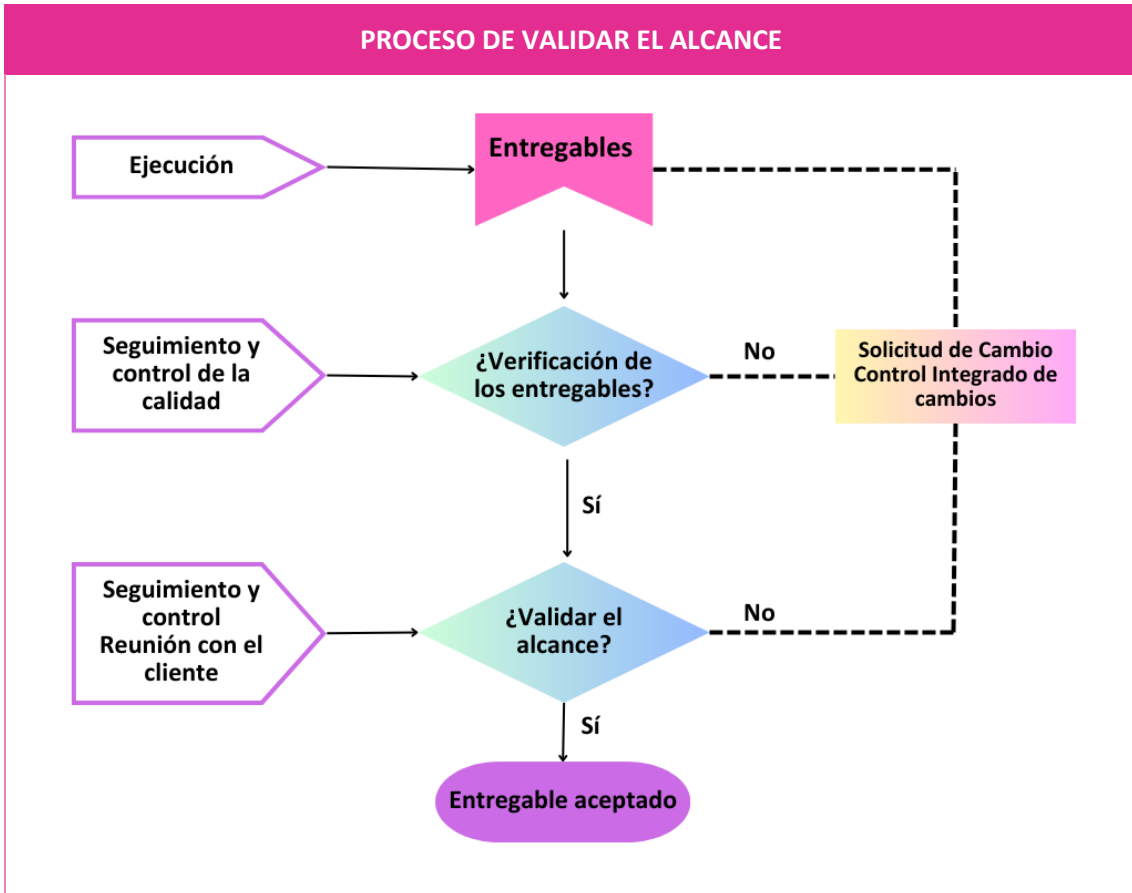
PROCESO DE VALIDAR EL ALCANCE

Ejecución

Entregables

Seguimiento y control de la calidad

¿Verificación de los entregables?

No

Solicitud de Cambio Control Integrado de cambios

Sí

Seguimiento y control Reunión con el cliente

¿Validar el alcance?

No

Sí

Entregable aceptado